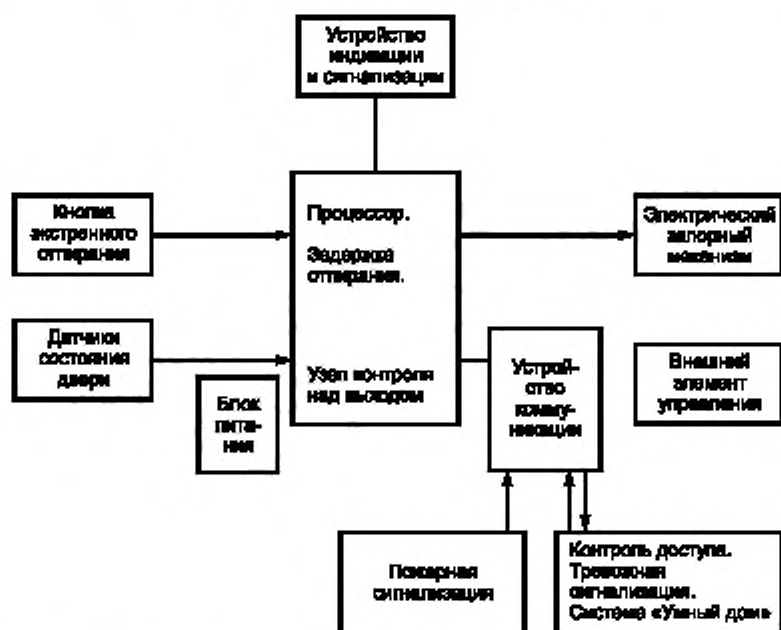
Устройство индикации и сигнализации

Кнопка экстренного отпирания

Процессор.

Задержка отпирания.

Узел контроля над выходом

Электрический запорный механизм

Датчики состояния двери

Блок питания

Устройство коммуникации

Внешний элемент управления

Пожарная сигнализация

Контроль доступа. Тревожная сигнализация. Система «Умный дом»